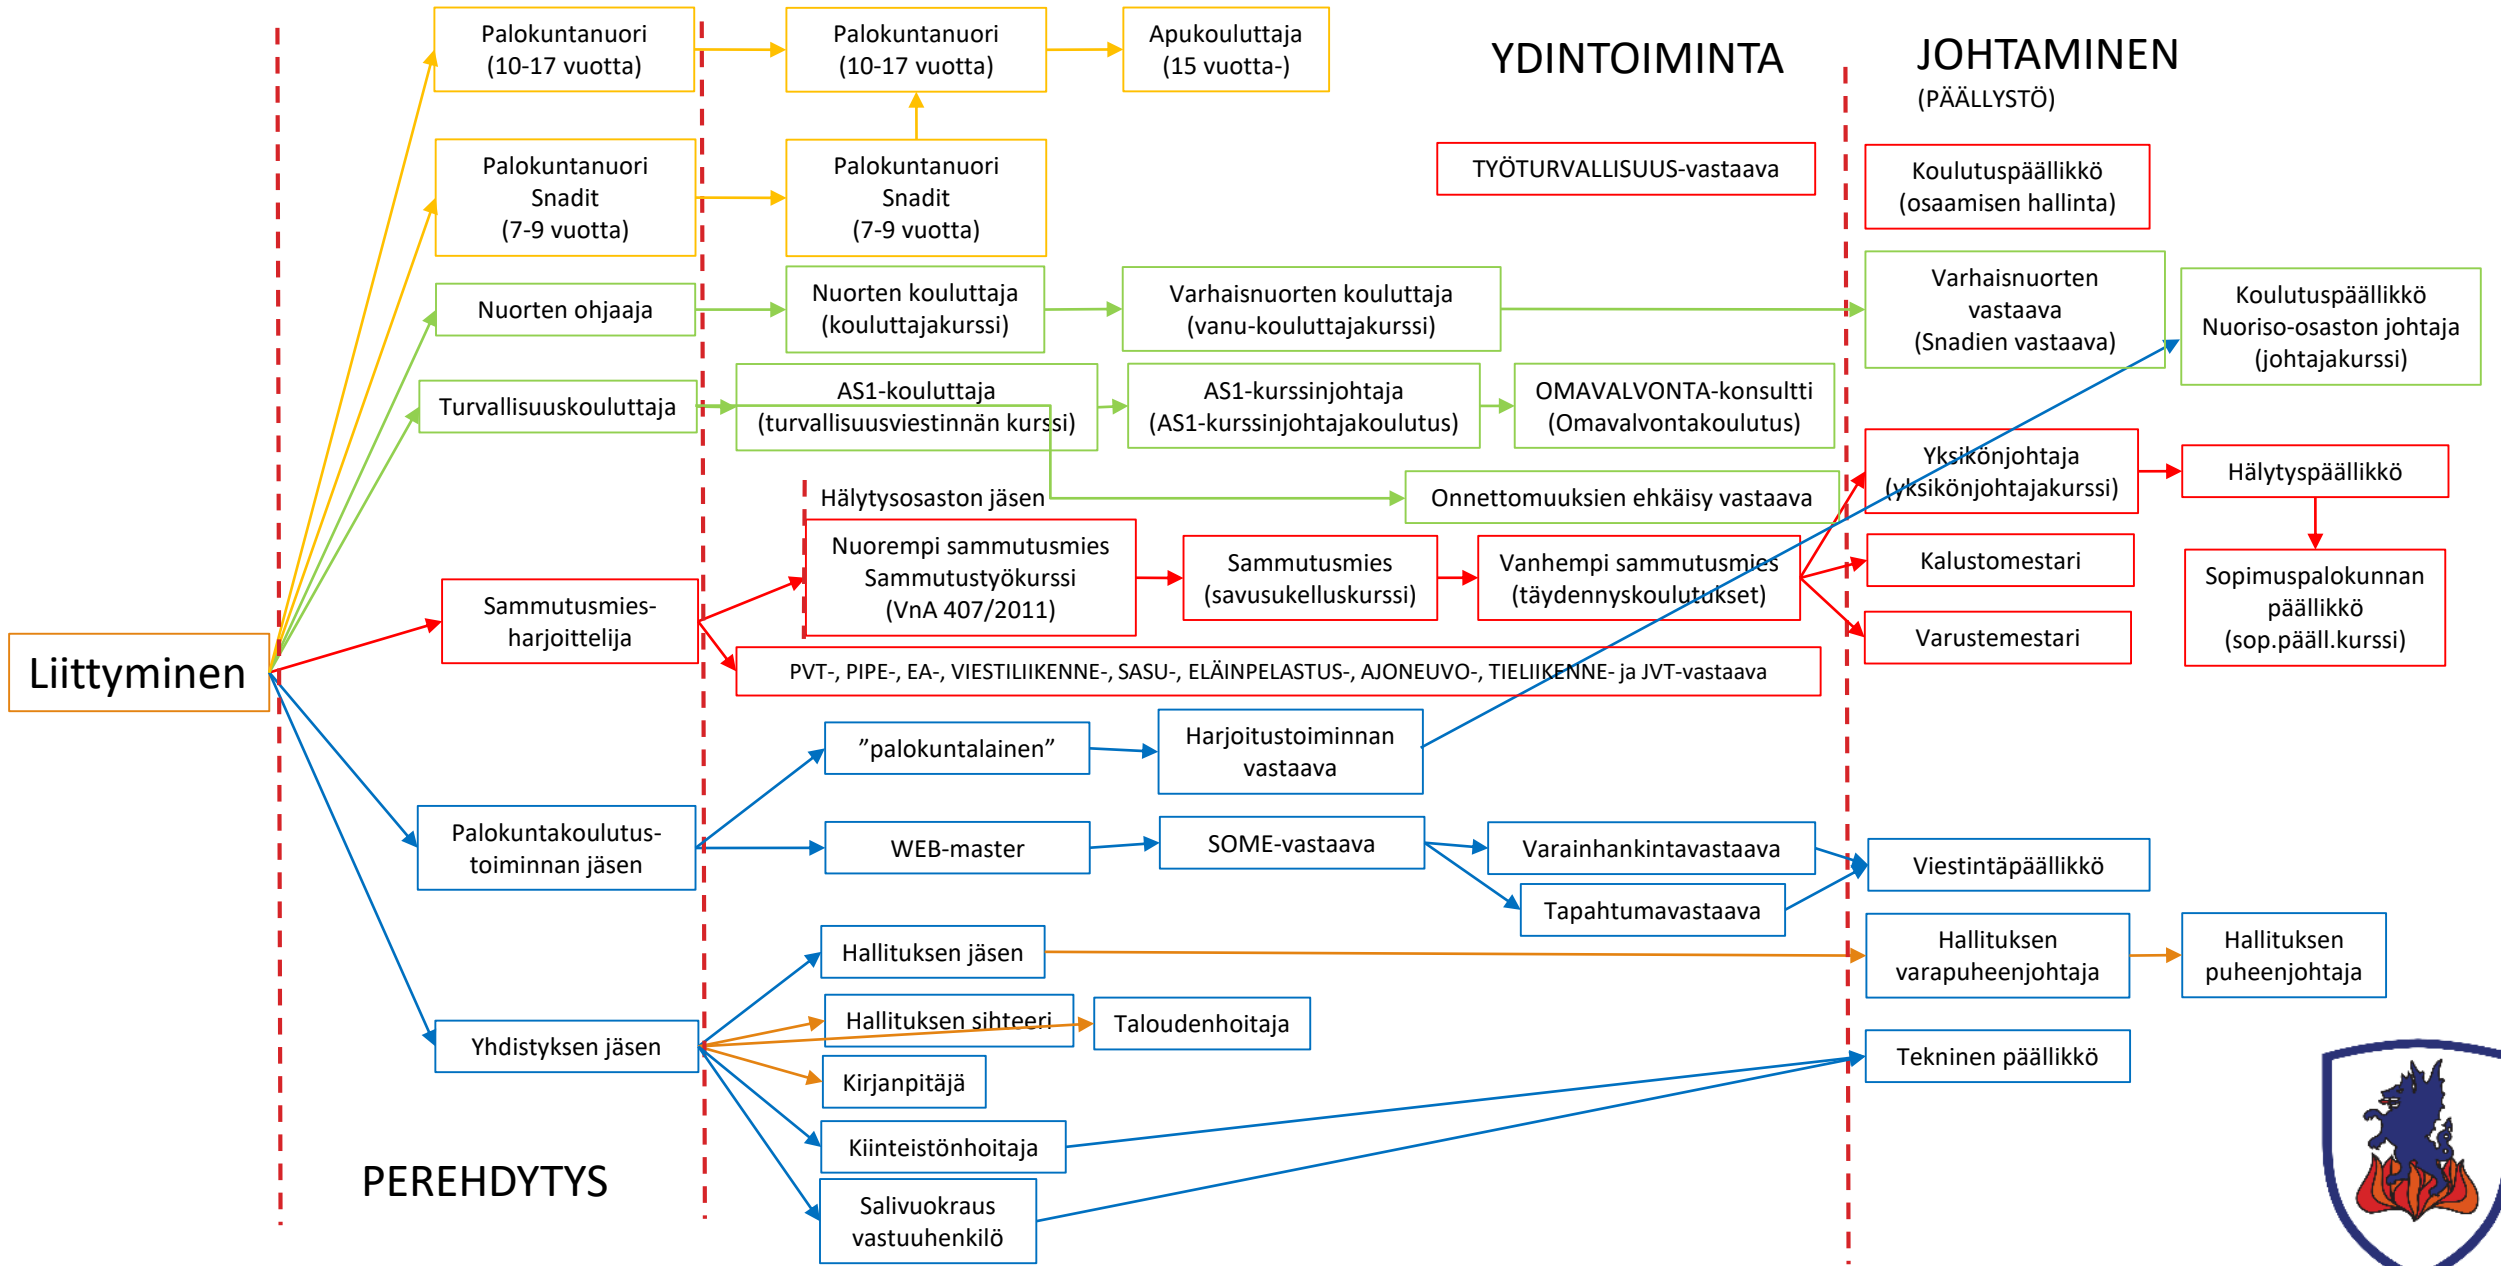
Palokuntanuori (10-17 vuotta)

Palokuntanuori (10-17 vuotta)

Apukouluttaja (15 vuotta-)

YDINTOIMINTA

JOHTAMINEN
(PÄÄLLYSTÖ)

Palokuntanuori Snadit (7-9 vuotta)

Palokuntanuori Snadit (7-9 vuotta)

TYÖTURVALLISUUS-vastaava

Koulutuspäällikkö (osaamisen hallinta)

Nuorten ohjaaja

Nuorten kouluttaja (kouluttajakurssi)

Varhaisnuorten kouluttaja (vanu-kouluttajakurssi)

Varhaisnuorten vastaava (Snadien vastaava)

Koulutuspäällikkö Nuoriso-osaston johtaja (johtajakurssi)

Turvallisuuskouluttaja

AS1-kouluttaja (turvallisuusviestinnän kurssi)

AS1-kurssinjohtaja (AS1-kurssinjohtajakoulutus)

OMAVALVONTA-konsultti (Omavalvontakoulutus)

Yksikönjohtaja (yksikönjohtajakurssi)

Hälytyspäällikkö

Hälytysosaston jäsen

Onnettomuuksien ehkäisy vastaava

Nuorempi sammutusmies Sammutustyökurssi (VnA 407/2011)

Sammutusmies (savusukelluskurssi)

Vanhempi sammutusmies (täydennyskoulutukset)

Kalustomestari

Sopimuspalokunnan päällikkö (sop.pääll.kurssi)

Sammutusmies-harjoittelija

Varustemestari

Liittyminen

PVT-, PIPE-, EA-, VIESTILIIKENNE-, SASU-, ELÄINPELASTUS-, AJONEUVO-, TIELIIKENNE- ja JVT-vastaava

”palokuntalainen”

Harjoitustoiminnan vastaava

Palokuntakoulutus-toiminnan jäsen

WEB-master

SOME-vastaava

Varainhankintavastaava

Viestintäpäällikkö

Tapahtumavastaava

Hallituksen jäsen

Hallituksen varapuheenjohtaja

Hallituksen puheenjohtaja

Hallituksen sihteeri

Taloudenhoitaja

Yhdistyksen jäsen

Tekninen päällikkö

Kirjanpitäjä

Kiinteistönhoitaja

PEREHDYTYS

Salivuokraus vastuuhenkilö